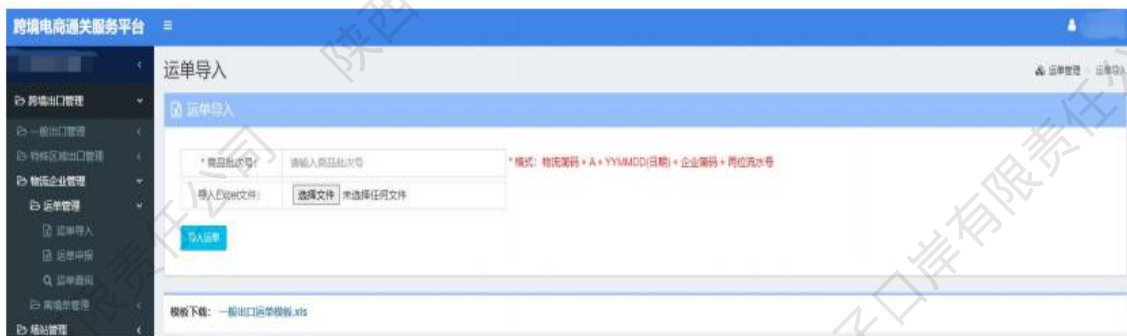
跨境电商通关服务平台 ≡

运单导入

运单管理 运单导入

跨境出口管理
一般出口管理
特殊区域出口管理
物流企业管理
运单管理
运单导入
运单申报
运单查询
离境单管理
场站管理

运单导入

*商品批次号: 请输入商品批次号
*格式: 物流简码 + A + YYMMDD(日期) + 企业简码 + 两位流水号

导入Excel文件: 选择文件 未选择任何文件

导入运单

模板下载: 一般出口运单模板.xls

陕西
有限责任公司
口岸有限责任